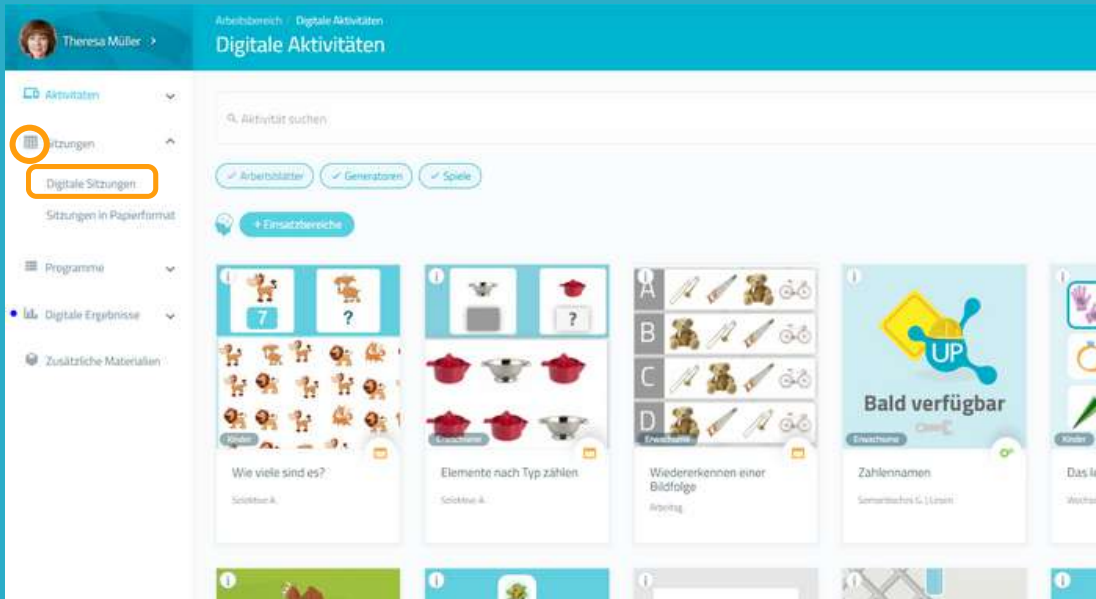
Theresa Müller >

Aktivitäten

Sitzungen

Digitale Sitzungen

Sitzungen in Papierformat

Programme

Digitale Ergebnisse

Zusätzliche Materialien

Arbeitsbereich / Digitale Aktivitäten

Digitale Aktivitäten

Aktivität suchen

Arbeitsblätter

Generatoren

Spiele

+ Einsatzbereiche

7

?

Kinder

Wie viele sind es?

Schlüter A.

?

Erwachsene

Elemente nach Typ zählen

Schlüter A.

A

B

C

D

Erwachsene

Wiedererkennen einer Bildfolge

Arbeitsg.

UP

Bald verfügbar

Erwachsene

Zahlennamen

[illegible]

Kinder

Das l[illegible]

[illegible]